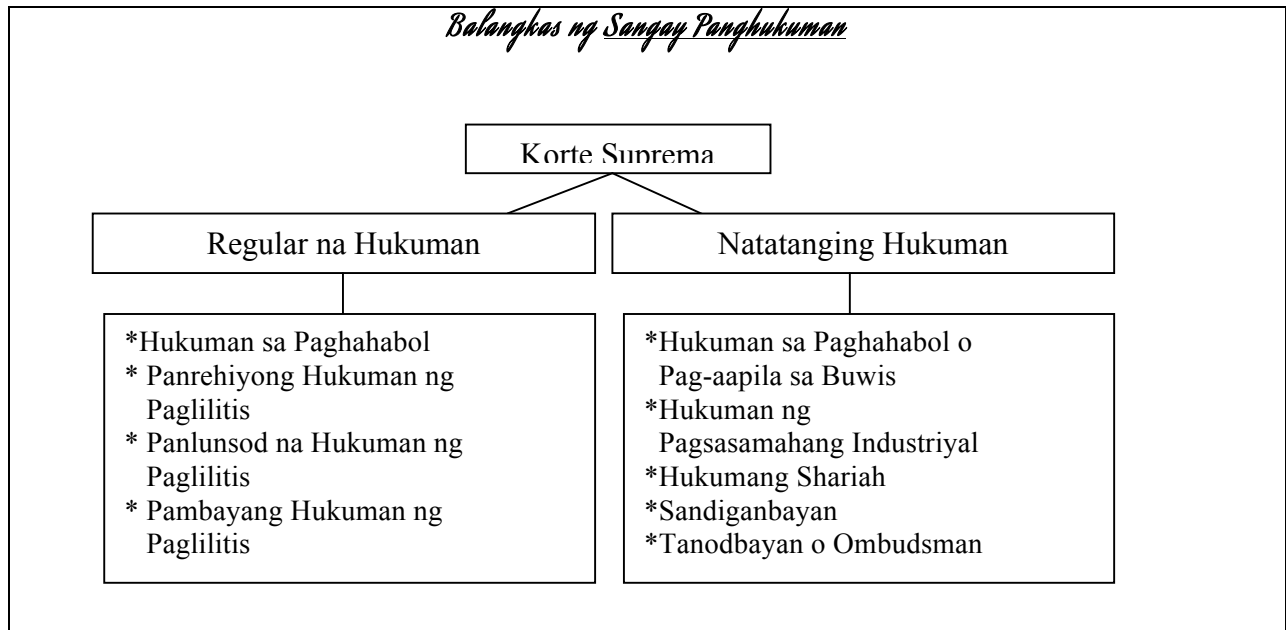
Balangkas ng Sangay Panghukuman

Korte Suprema

Regular na Hukuman

Natatanging Hukuman

*Hukuman sa Paghahabol
* Panrehiyong Hukuman ng Paglilitis
* Panlunsod na Hukuman ng Paglilitis
* Pambayang Hukuman ng Paglilitis

*Hukuman sa Paghahabol o Pag-aapila sa Buwis
*Hukuman ng Pagsasamahang Industriyal
*Hukumang Shariah
*Sandiganbayan
*Tanodbayan o Ombudsman